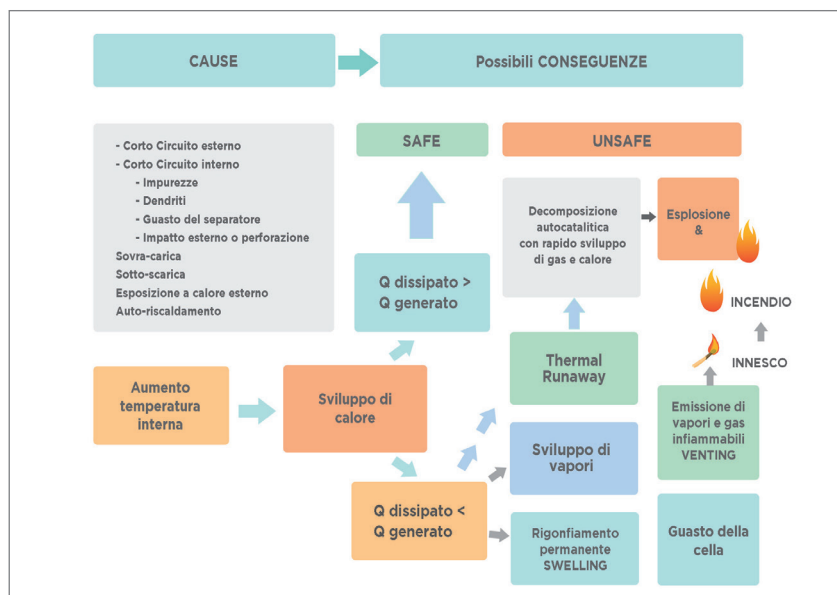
CAUSE

Possibili CONSEGUENZE

- Corto Circuito esterno
- Corto Circuito interno
- Impurezze
- Dendriti
- Guasto del separatore
- Impatto esterno o perforazione
Sovra-carica
Sotto-scarica
Esposizione a calore esterno
Auto-riscaldamento

SAFE

UNSAFE

Q dissipato > Q generato

Decomposizione autocatalitica con rapido sviluppo di gas e calore

Esplosione &

INCENDIO

INNESCO

Aumento temperatura interna

Sviluppo di calore

Thermal Runaway

Emissione di vapori e gas infiammabili VENTING

Sviluppo di vapori

Q dissipato < Q generato

Rigonfiamento permanente SWELLING

Guasto della cella